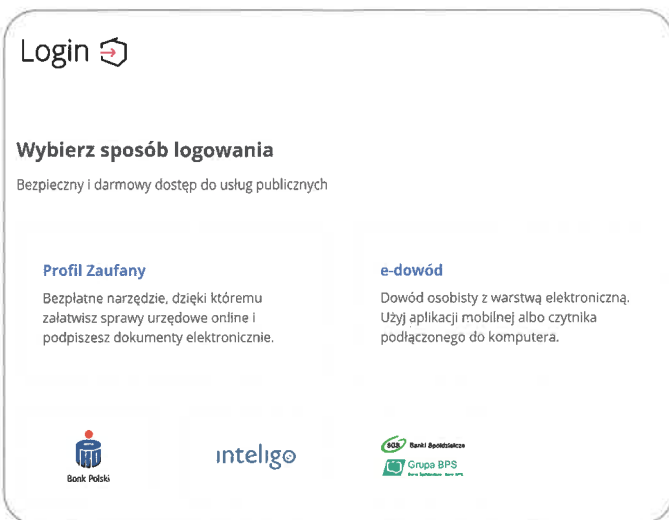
Login

Wybierz sposób logowania

Bezpieczny i darmowy dostęp do usług publicznych

Profil Zaufany

Bezpłatne narzędzie, dzięki któremu załatwisz sprawy urzędowe online i podpiszesz dokumenty elektroniczne.

e-dowód

Dowód osobisty z warstwą elektroniczną. Użyj aplikacji mobilnej albo czytnika podłączonego do komputera.

Bank Polski

inteligo

SGB Banki Spółdzielcze

Grupa BPS

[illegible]